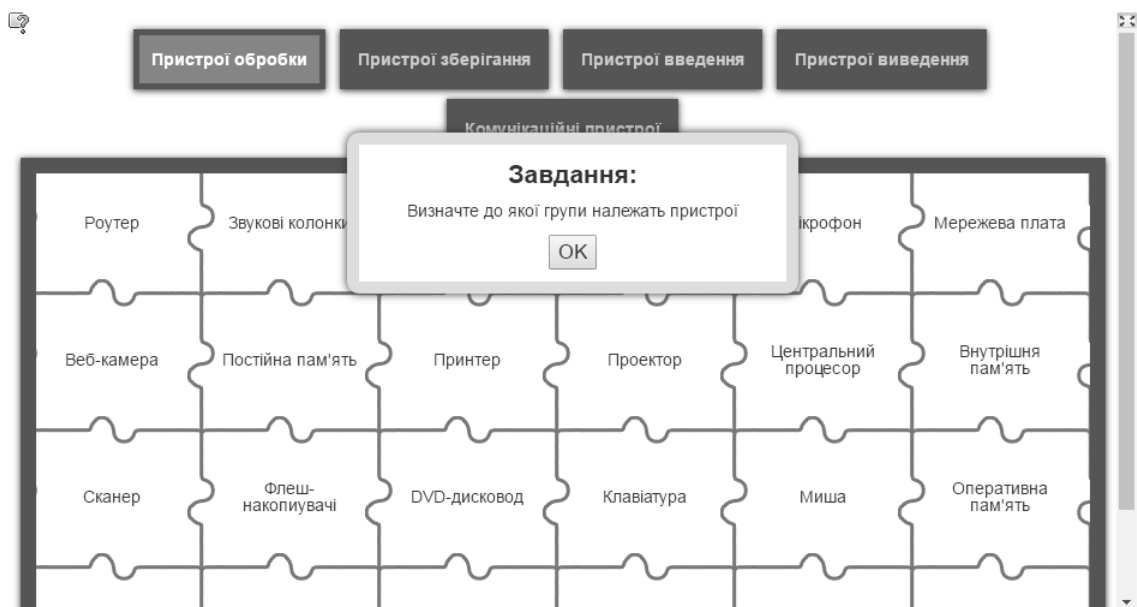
Пристрої обробки
Пристрої зберігання
Пристрої введення
Пристрої виведення
Комунікаційні пристрої

Завдання:
Визначте до якої групи належать пристрої
OK

| Роутер | Звукові колонки | | | ікрофон | Мережева плата |
|---|---|---|---|---|---|
| Веб-камера | Постійна пам'ять | Принтер | Проектор | Центральний процесор | Внутрішня пам'ять |
| Сканер | Флеш-накопичувачі | DVD-дисковод | Клавіатура | Миша | Оперативна пам'ять |